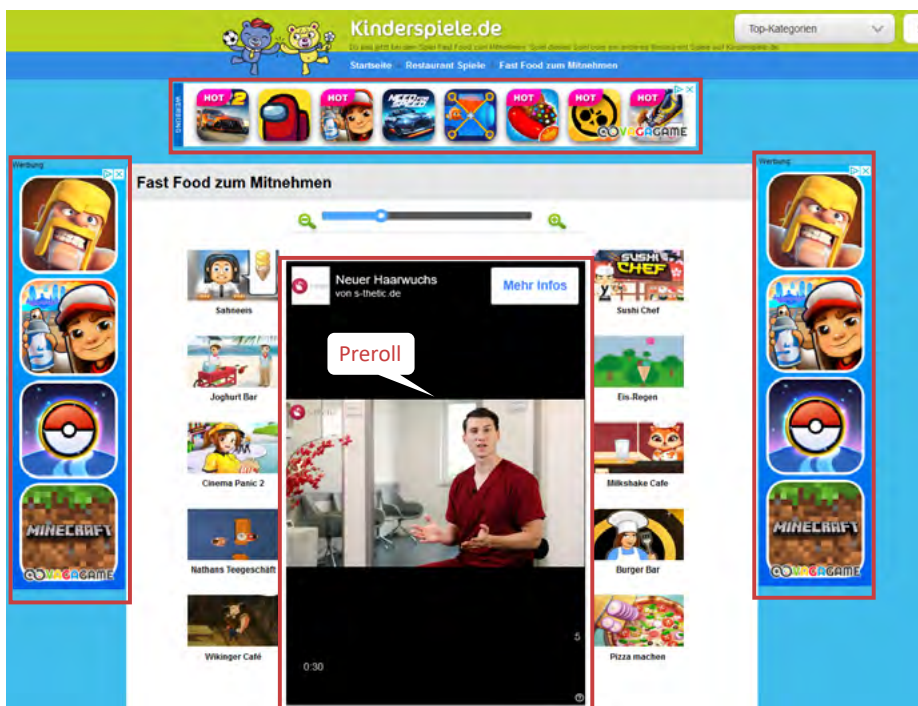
Kinderspiele.de

Du bist jetzt bei dem Spiel Fast Food zum Mitnehmen. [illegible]

Top-Kategorien

Startseite Restaurant Spiele Fast Food zum Mitnehmen

WERBUNG

HOT HOT HOT HOT HOT

VOOGAGAME

Werbung

Werbung

Fast Food zum Mitnehmen

Sahneeis

Joghurt Bar

Cinema Panic 2

Nathans Teegeschäft

Wikinger Café

Neuer Haarwuchs
von s-thetic.de

Mehr Infos

Preroll

5

0:30

Sushi Chef

Eis-Regen

Milkshake Cafe

Burger Bar

Pizza machen

MINECRAFT

VOOGAGAME

MINECRAFT

VOOGAGAME